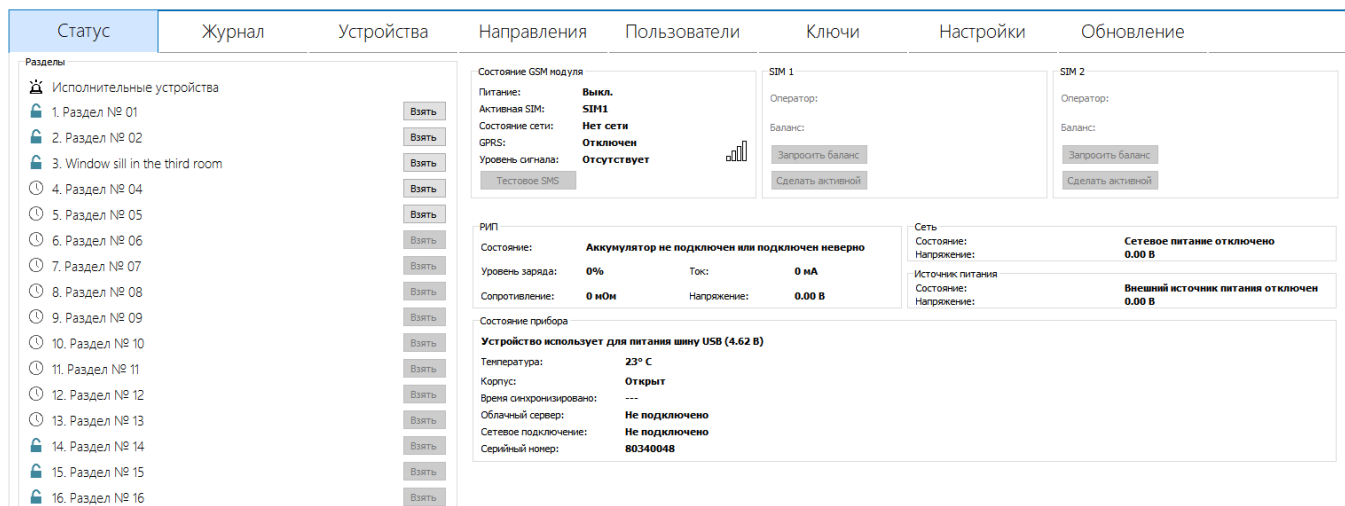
Статус | Журнал | Устройства | Направления | Пользователи | Ключи | Настройки | Обновление

Разделы
Исполнительные устройства
1. Раздел № 01 Взять
2. Раздел № 02 Взять
3. Window sill in the third room Взять
4. Раздел № 04 Взять
5. Раздел № 05 Взять
6. Раздел № 06 Взять
7. Раздел № 07 Взять
8. Раздел № 08 Взять
9. Раздел № 09 Взять
10. Раздел № 10 Взять
11. Раздел № 11 Взять
12. Раздел № 12 Взять
13. Раздел № 13 Взять
14. Раздел № 14 Взять
15. Раздел № 15 Взять
16. Раздел № 16 Взять

Состояние GSM модуля
Питание: Выкл.
Активная SIM: SIM1
Состояние сети: Нет сети
GPRS: Отключен
Уровень сигнала: Отсутствует
Тестовое SMS

SIM 1
Оператор:
Баланс:
Запросить баланс
Сделать активной

SIM 2
Оператор:
Баланс:
Запросить баланс
Сделать активной

РИП
Состояние: Аккумулятор не подключен или подключен неверно
Уровень заряда: 0%
Ток: 0 мА
Сопротивление: 0 мОм
Напряжение: 0.00 В

Сеть
Состояние: Сетевое питание отключено
Напряжение: 0.00 В

Источник питания
Состояние: Внешний источник питания отключен
Напряжение: 0.00 В

Состояние прибора
Устройство использует для питания шину USB (4.62 В)
Температура: 23° С
Корпус: Открыт
Время синхронизировано: ---
Облачный сервер: Не подключено
Сетевое подключение: Не подключено
Серийный номер: 80340048